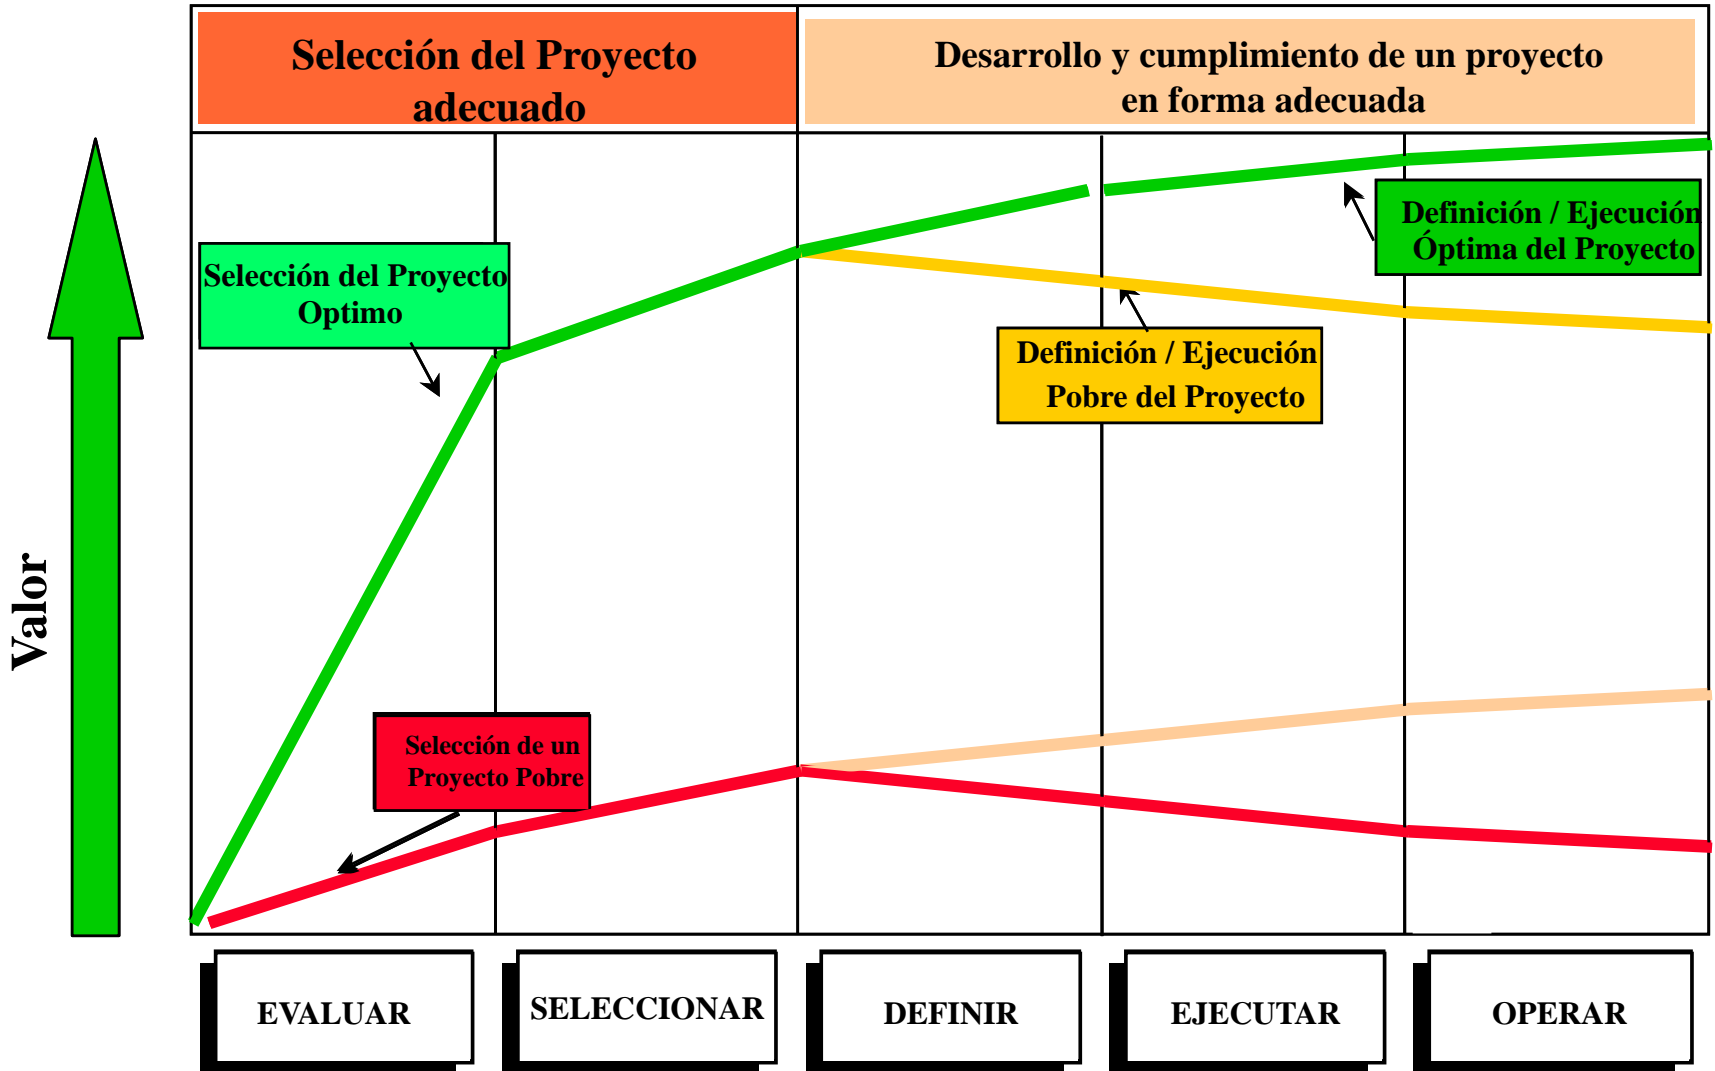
Selección del Proyecto adecuado

Desarrollo y cumplimiento de un proyecto en forma adecuada

Valor

Selección del Proyecto Optimo

Definición / Ejecución Óptima del Proyecto

Definición / Ejecución Pobre del Proyecto

Selección de un Proyecto Pobre

EVALUAR

SELECCIONAR

DEFINIR

EJECUTAR

OPERAR